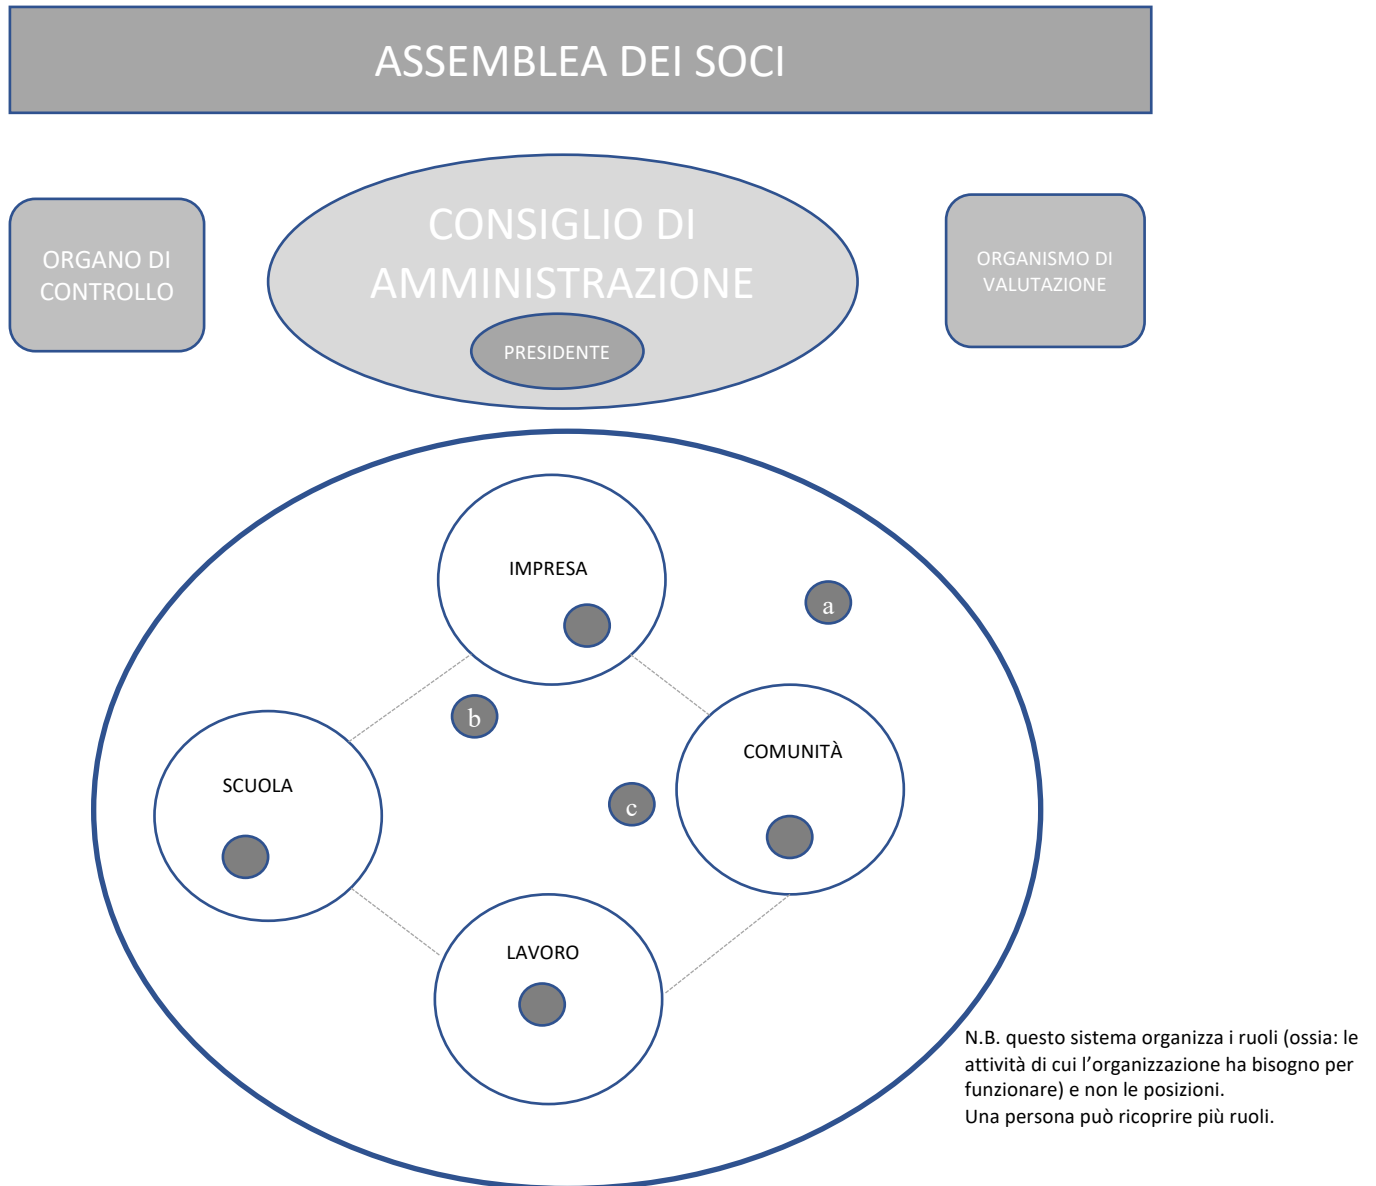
ASSEMBLEA DEI SOCI

ORGANO DI CONTROLLO

CONSIGLIO DI AMMINISTRAZIONE

PRESIDENTE

ORGANISMO DI VALUTAZIONE

IMPRESA

a

b

SCUOLA

c

COMUNITÀ

LAVORO

N.B. questo sistema organizza i ruoli (ossia: le attività di cui l’organizzazione ha bisogno per funzionare) e non le posizioni.
Una persona può ricoprire più ruoli.